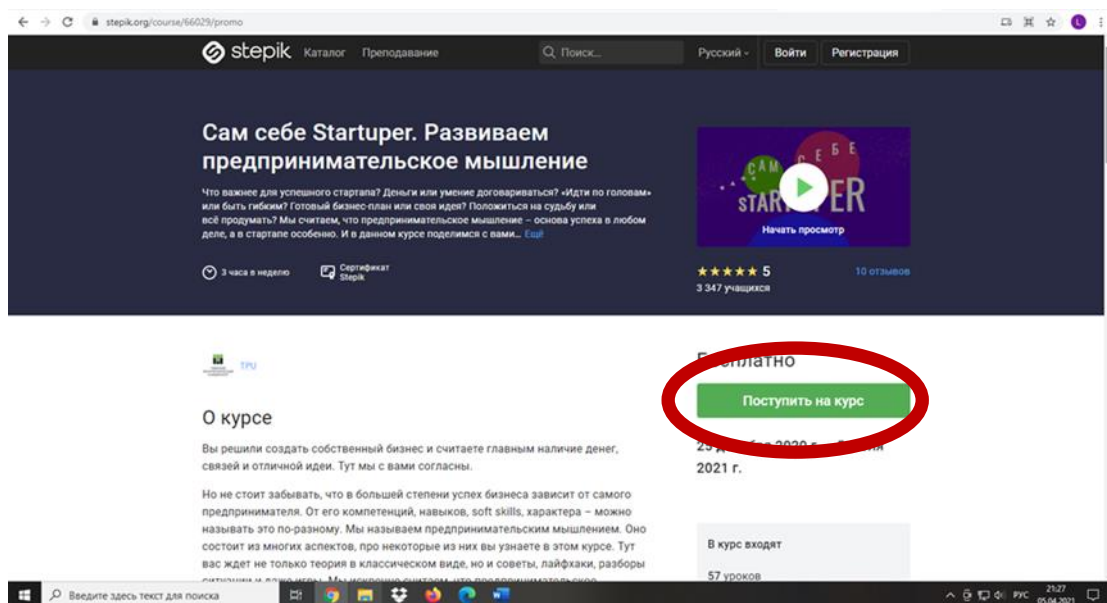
stepik.org/course/66029/promo

stepik Каталог Преподавание Поиск... Русский Войти Регистрация

Сам себе Startuper. Развиваем предпринимательское мышление

Что важнее для успешного стартапа? Деньги или умение договариваться? «Идти по головам» или быть гибким? Готовый бизнес-план или своя идея? Положиться на судьбу или всё продумать? Мы считаем, что предпринимательское мышление – основа успеха в любом деле, а в стартапе особенно. И в данном курсе поделимся с вами... Ещё

3 часа в неделю Сертификат Stepik

САМ СЕБЕ STAR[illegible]ER

Начать просмотр

★★★★★ 5 10 отзывов
3 347 учащихся

TPU

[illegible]сплатно

Поступить на курс

25 д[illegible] 2020 г. – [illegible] 2021 г.

О курсе

Вы решили создать собственный бизнес и считаете главным наличие денег, связей и отличной идеи. Тут мы с вами согласны.

Но не стоит забывать, что в большей степени успех бизнеса зависит от самого предпринимателя. От его компетенций, навыков, soft skills, характера – можно называть это по-разному. Мы называем предпринимательским мышлением. Оно состоит из многих аспектов, про некоторые из них вы узнаете в этом курсе. Тут вас ждет не только теория в классическом виде, но и советы, лайфхаки, разборы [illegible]

В курс входят

57 уроков

Введите здесь текст для поиска

РУС 21:27 05.04.2021